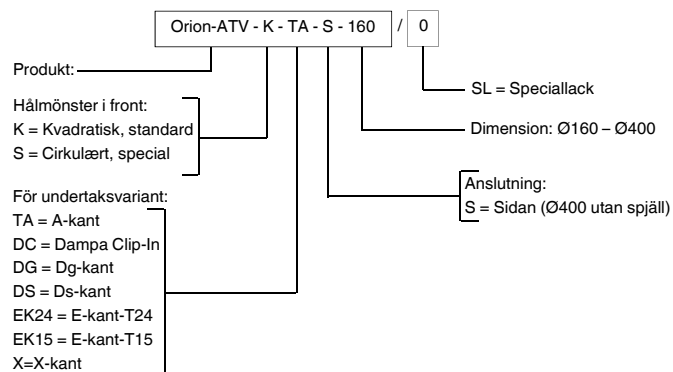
Orion-ATV - K - TA - S - 160 / 0

Produkt:

SL = Speciallack

Hålmönster i front:
K = Kvadratisk, standard
S = Cirkulært, special

Dimension: Ø160 – Ø400

För undertaksvariant:
TA = A-kant
DC = Dampa Clip-In
DG = Dg-kant
DS = Ds-kant
EK24 = E-kant-T24
EK15 = E-kant-T15
X=X-kant

Anslutning:
S = Sidan (Ø400 utan spjäll)